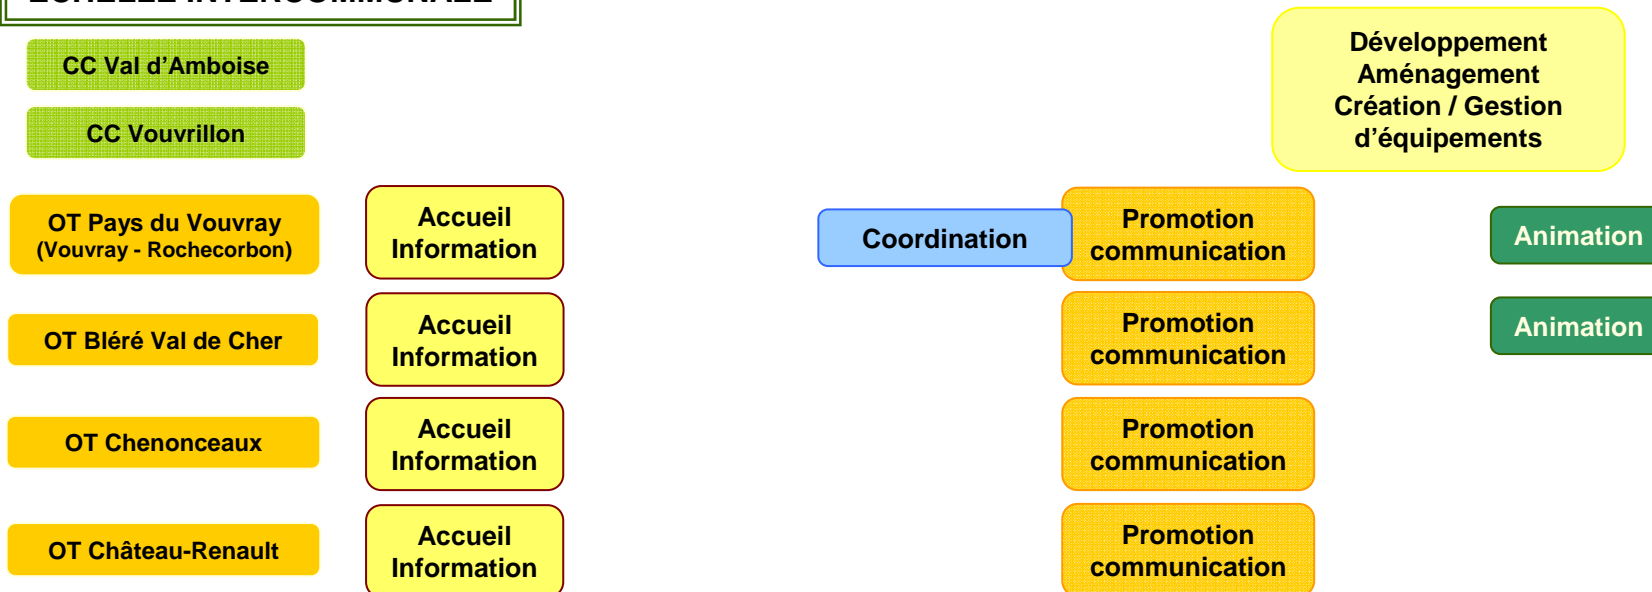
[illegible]

CC Val d'Amboise

CC Vouvrillon

Développement
Aménagement
Création / Gestion
d'équipements

OT Pays du Vouvray
(Vouvray - Rochecorbon)

Accueil
Information

Coordination

Promotion
communication

Animation

OT Bléré Val de Cher

Accueil
Information

Promotion
communication

Animation

OT Chenonceaux

Accueil
Information

Promotion
communication

OT Château-Renault

Accueil
Information

Promotion
communication